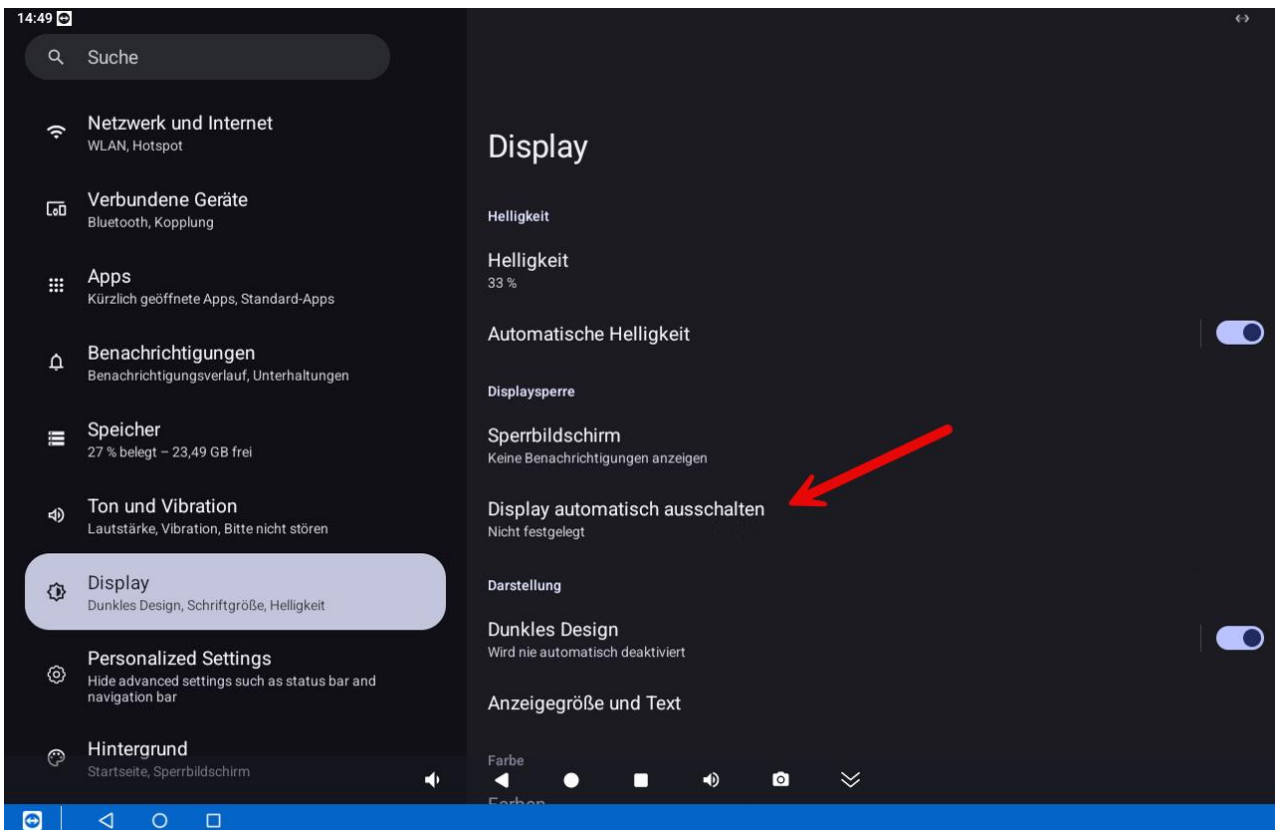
14:49

Suche

Netzwerk und Internet
WLAN, Hotspot

Verbundene Geräte
Bluetooth, Kopplung

Apps
Kürzlich geöffnete Apps, Standard-Apps

Benachrichtigungen
Benachrichtigungsverlauf, Unterhaltungen

Speicher
27 % belegt – 23,49 GB frei

Ton und Vibration
Lautstärke, Vibration, Bitte nicht stören

Display
Dunkles Design, Schriftgröße, Helligkeit

Personalized Settings
Hide advanced settings such as status bar and navigation bar

Hintergrund
Startseite, Sperrbildschirm

Display

Helligkeit

Helligkeit
33 %

Automatische Helligkeit

Displaysperre

Sperrbildschirm
Keine Benachrichtigungen anzeigen

Display automatisch ausschalten
Nicht festgelegt

Darstellung

Dunkles Design
Wird nie automatisch deaktiviert

Anzeigegröße und Text

Farbe

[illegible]